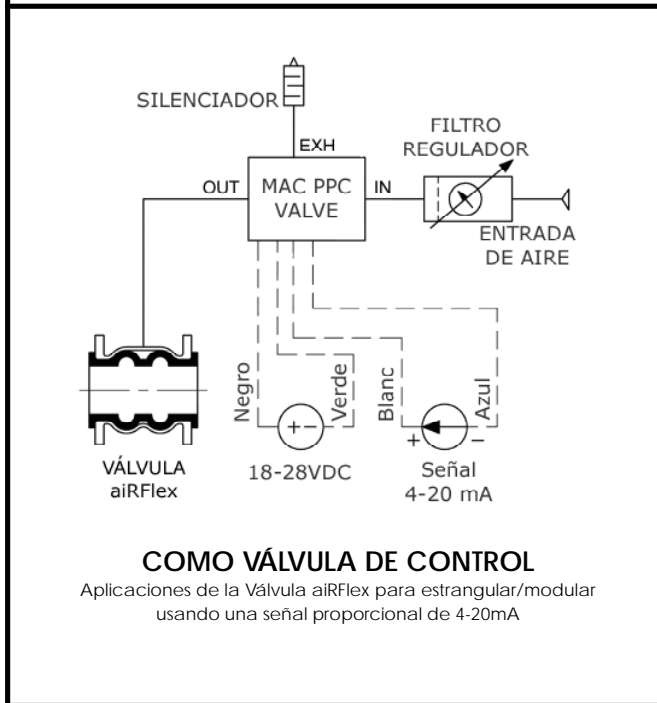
SILENCIADOR

EXH

FILTRO REGULADOR

OUT

MAC PPC VALVE

IN

ENTRADA DE AIRE

Negro

Verde

Blanc

Azul

+−

+

−

VÁLVULA aiRFlex

18-28VDC

Señal 4-20 mA

COMO VÁLVULA DE CONTROL

Aplicaciones de la Válvula aiRFlex para estrangular/modular usando una señal proporcional de 4-20mA